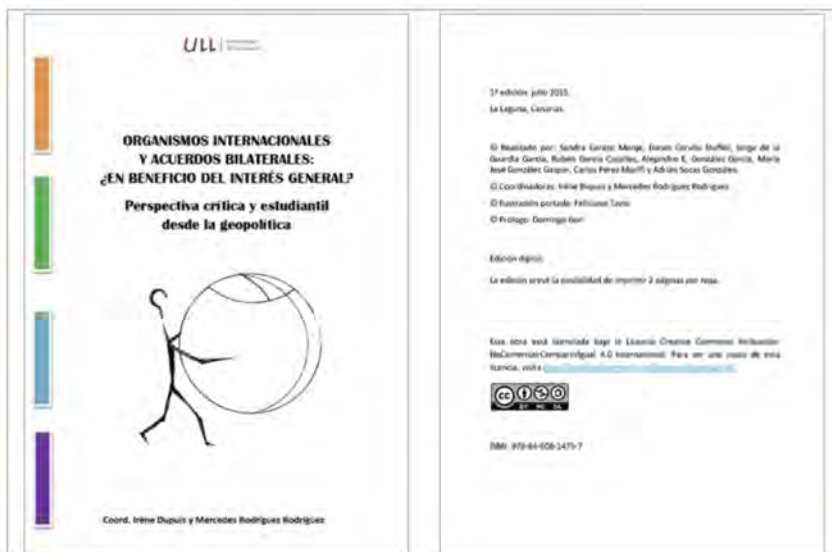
ULL

ORGANISMOS INTERNACIONALES Y ACUERDOS BILATERALES: ¿EN BENEFICIO DEL INTERÉS GENERAL?

Perspectiva crítica y estudiantil desde la geopolítica

Coord. Irène Dupuis y Mercedes Rodríguez Rodríguez

1ª edición: julio 2015.

La Laguna, Canarias.

© Realizado por: Sandra Carazo Monge, Darwin Corvalo Stuffeil, Jorge de la Guardia García, Rubén García Cuquilas, Alejandro E. González García, María José González Gaspar, Carlos Pérez Moriff y Adrián Socas González.

© Coordinadoras: Irène Dupuis y Mercedes Rodríguez Rodríguez

© Ilustración portada: Feliciano Tavío

© Prólogo: Domingo Garí

Edición digital.

La edición prevé la posibilidad de imprimir 2 páginas por hoja.

Esta obra está licenciada bajo la Licencia Creative Commons Atribución-NoComercial-CompartirIgual 4.0 Internacional. Para ver una copia de esta licencia, visita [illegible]

BY NC SA

ISBN: 978-84-608-1475-7